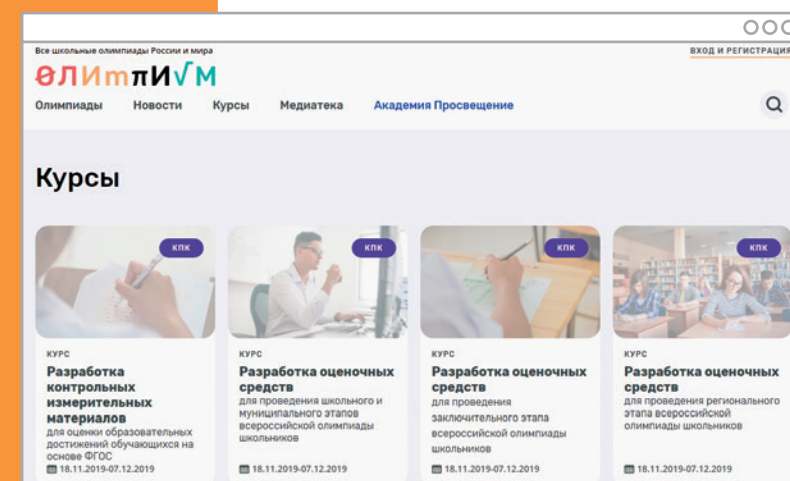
Все школьные олимпиады России и мира

ОЛИМПИ√М

ВХОД И РЕГИСТРАЦИЯ

Олимпиады Новости Курсы Медиатека Академия Просвещение

Курсы

КПК

КУРС

Разработка контрольных измерительных материалов

для оценки образовательных достижений обучающихся на основе ФГОС

18.11.2019-07.12.2019

КПК

КУРС

Разработка оценочных средств

для проведения школьного и муниципального этапов всероссийской олимпиады школьников

18.11.2019-07.12.2019

КПК

КУРС

Разработка оценочных средств

для проведения заключительного этапа всероссийской олимпиады школьников

18.11.2019-07.12.2019

КПК

КУРС

Разработка оценочных средств

для проведения регионального этапа всероссийской олимпиады школьников

18.11.2019-07.12.2019